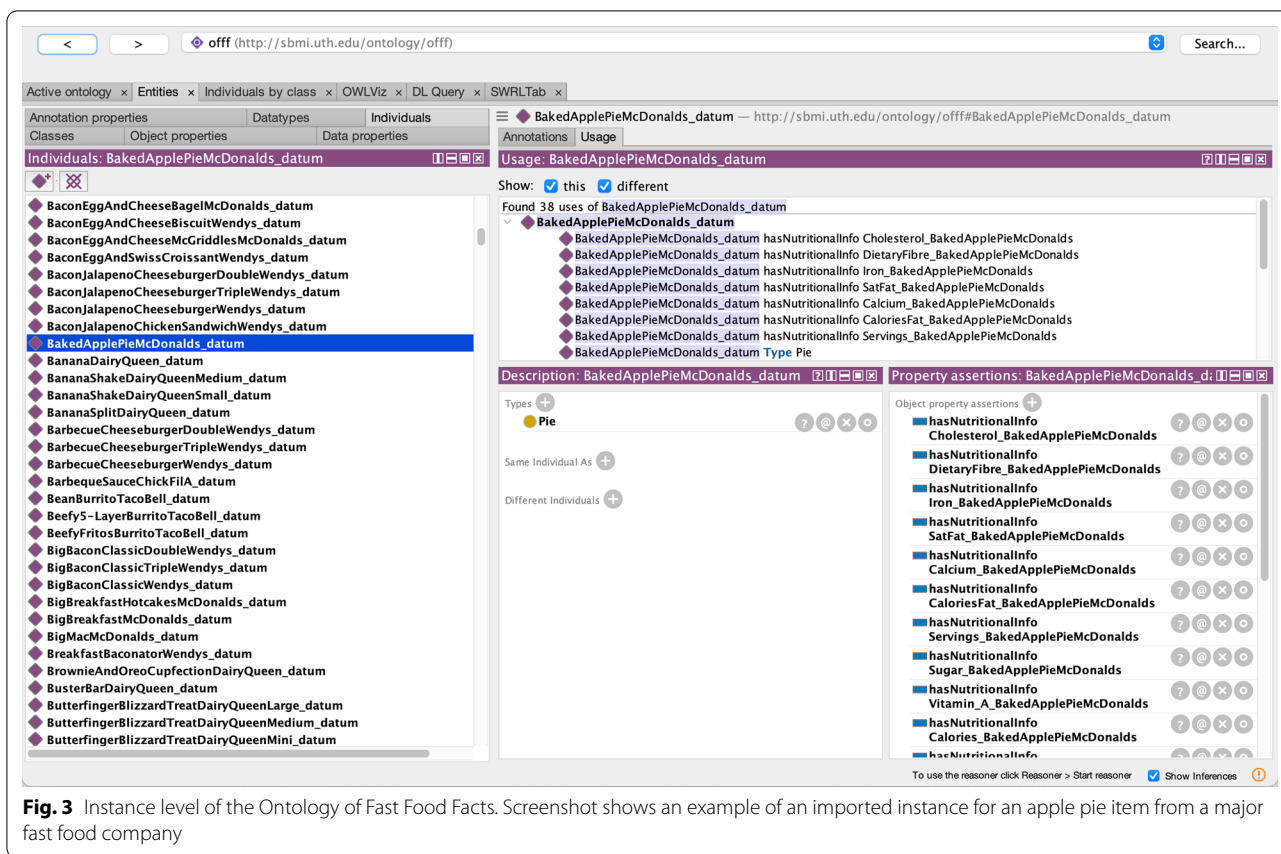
< >
offf (http://sbmi.uth.edu/ontology/offf) Search...

Active ontology × Entities × Individuals by class × OWLViz × DL Query × SWRLTab ×

Annotation properties Datatypes Individuals
Classes Object properties Data properties

Individuals: BakedApplePieMcDonalds_datum

BaconEggAndCheeseBagelMcDonalds_datum
BaconEggAndCheeseBiscuitWendys_datum
BaconEggAndCheeseMcGriddlesMcDonalds_datum
BaconEggAndSwissCroissantWendys_datum
BaconJalapenoCheeseburgerDoubleWendys_datum
BaconJalapenoCheeseburgerTripleWendys_datum
BaconJalapenoCheeseburgerWendys_datum
BaconJalapenoChickenSandwichWendys_datum
BakedApplePieMcDonalds_datum
BananaDairyQueen_datum
BananaShakeDairyQueenMedium_datum
BananaShakeDairyQueenSmall_datum
BananaSplitDairyQueen_datum
BarbecueCheeseburgerDoubleWendys_datum
BarbecueCheeseburgerTripleWendys_datum
BarbecueCheeseburgerWendys_datum
BarbequeSauceChickFilA_datum
BeanBurritoTacoBell_datum
Beefy5-LayerBurritoTacoBell_datum
BeefyFritosBurritoTacoBell_datum
BigBaconClassicDoubleWendys_datum
BigBaconClassicTripleWendys_datum
BigBaconClassicWendys_datum
BigBreakfastHotcakesMcDonalds_datum
BigBreakfastMcDonalds_datum
BigMacMcDonalds_datum
BreakfastBaconatorWendys_datum
BrownieAndOreoCupfectionDairyQueen_datum
BusterBarDairyQueen_datum
ButterfingerBlizzardTreatDairyQueenLarge_datum
ButterfingerBlizzardTreatDairyQueenMedium_datum
ButterfingerBlizzardTreatDairyQueenMini_datum

BakedApplePieMcDonalds_datum — http://sbmi.uth.edu/ontology/offf#BakedApplePieMcDonalds_datum

Annotations Usage

Usage: BakedApplePieMcDonalds_datum

Show: this different

Found 38 uses of BakedApplePieMcDonalds_datum
BakedApplePieMcDonalds_datum
BakedApplePieMcDonalds_datum hasNutritionalInfo Cholesterol_BakedApplePieMcDonalds
BakedApplePieMcDonalds_datum hasNutritionalInfo DietaryFibre_BakedApplePieMcDonalds
BakedApplePieMcDonalds_datum hasNutritionalInfo Iron_BakedApplePieMcDonalds
BakedApplePieMcDonalds_datum hasNutritionalInfo SatFat_BakedApplePieMcDonalds
BakedApplePieMcDonalds_datum hasNutritionalInfo Calcium_BakedApplePieMcDonalds
BakedApplePieMcDonalds_datum hasNutritionalInfo CaloriesFat_BakedApplePieMcDonalds
BakedApplePieMcDonalds_datum hasNutritionalInfo Servings_BakedApplePieMcDonalds
BakedApplePieMcDonalds_datum Type Pie

Description: BakedApplePieMcDonalds_datum

Types
Pie

Same Individual As

Different Individuals

Property assertions: BakedApplePieMcDonalds_d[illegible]

Object property assertions
hasNutritionalInfo Cholesterol_BakedApplePieMcDonalds
hasNutritionalInfo DietaryFibre_BakedApplePieMcDonalds
hasNutritionalInfo Iron_BakedApplePieMcDonalds
hasNutritionalInfo SatFat_BakedApplePieMcDonalds
hasNutritionalInfo Calcium_BakedApplePieMcDonalds
hasNutritionalInfo CaloriesFat_BakedApplePieMcDonalds
hasNutritionalInfo Servings_BakedApplePieMcDonalds
hasNutritionalInfo Sugar_BakedApplePieMcDonalds
hasNutritionalInfo Vitamin_A_BakedApplePieMcDonalds
hasNutritionalInfo Calories_BakedApplePieMcDonalds
hasNutritionalInfo

To use the reasoner click Reasoner > Start reasoner Show Inferences

**Fig. 3** Instance level of the Ontology of Fast Food Facts. Screenshot shows an example of an imported instance for an apple pie item from a major fast food company